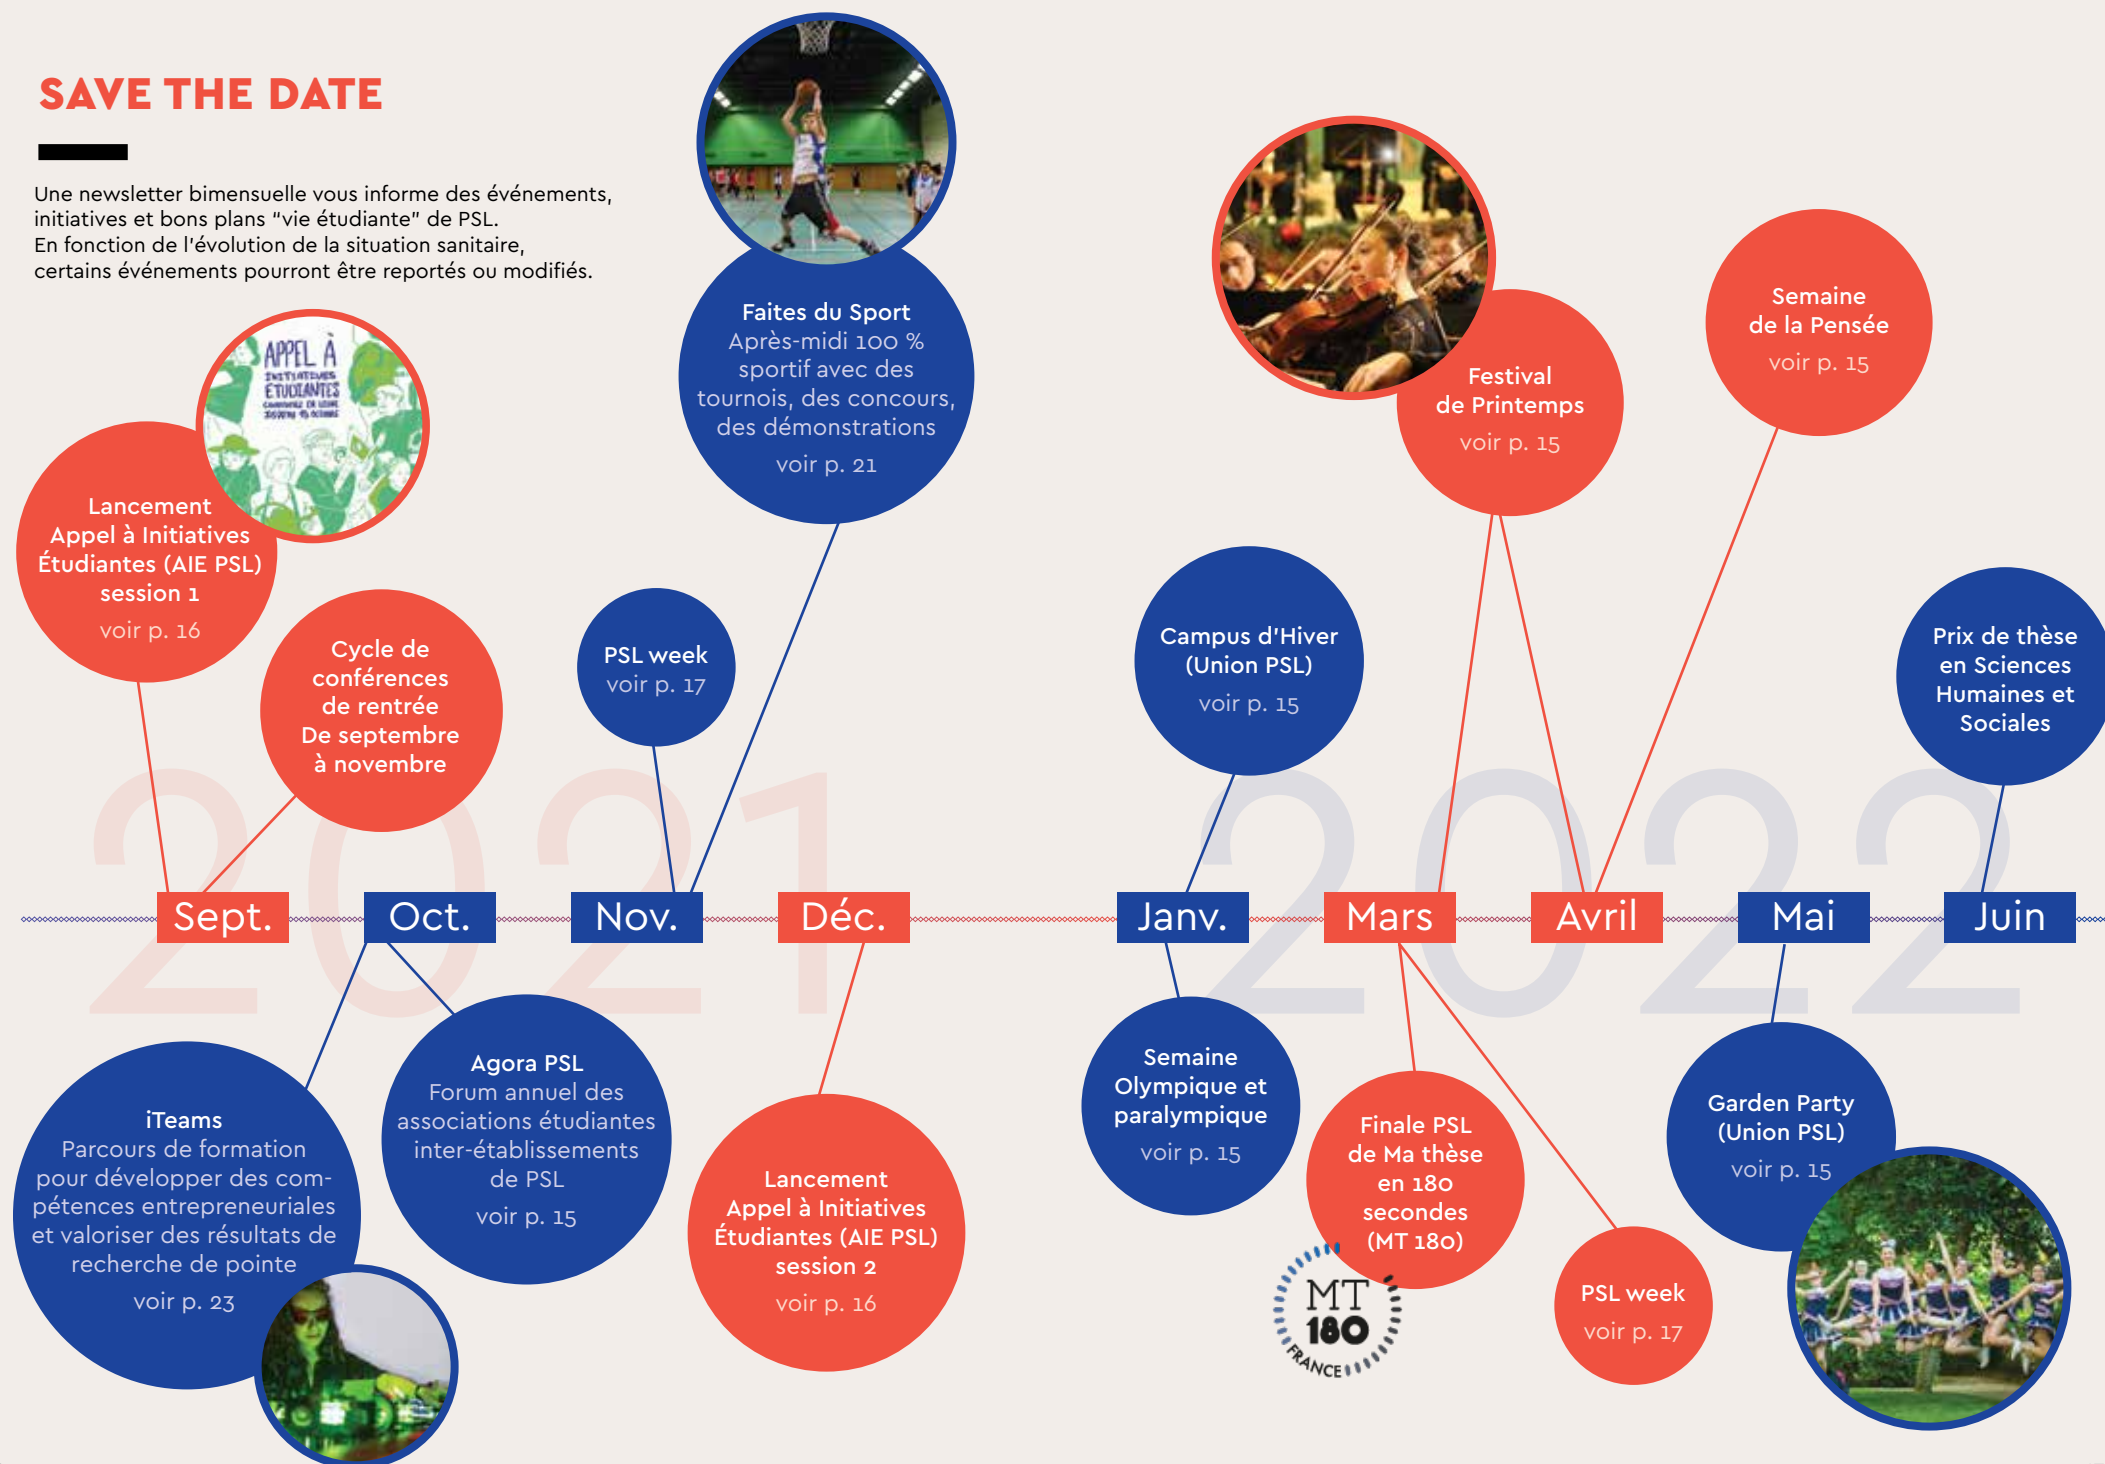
SAVE THE DATE

Une newsletter bimensuelle vous informe des événements, initiatives et bons plans "vie étudiante" de PSL.
En fonction de l'évolution de la situation sanitaire, certains événements pourront être reportés ou modifiés.

APPEL À INITIATIVES ÉTUDIANTES

Lancement Appel à Initiatives Étudiantes (AIE PSL) session 1
voir p. 16

Cycle de conférences de rentrée De septembre à novembre

Faites du Sport
Après-midi 100 % sportif avec des tournois, des concours, des démonstrations
voir p. 21

PSL week
voir p. 17

Festival de Printemps
voir p. 15

Semaine de la Pensée
voir p. 15

Campus d'Hiver (Union PSL)
voir p. 15

Prix de thèse en Sciences Humaines et Sociales

2021

2022

Sept.

Oct.

Nov.

Déc.

Janv.

Mars

Avril

Mai

Juin

iTeams
Parcours de formation pour développer des compétences entrepreneuriales et valoriser des résultats de recherche de pointe
voir p. 23

Agora PSL
Forum annuel des associations étudiantes inter-établissements de PSL
voir p. 15

Lancement Appel à Initiatives Étudiantes (AIE PSL) session 2
voir p. 16

Semaine Olympique et paralympique
voir p. 15

Finale PSL de Ma thèse en 180 secondes (MT 180)

MT 180 FRANCE

PSL week
voir p. 17

Garden Party (Union PSL)
voir p. 15